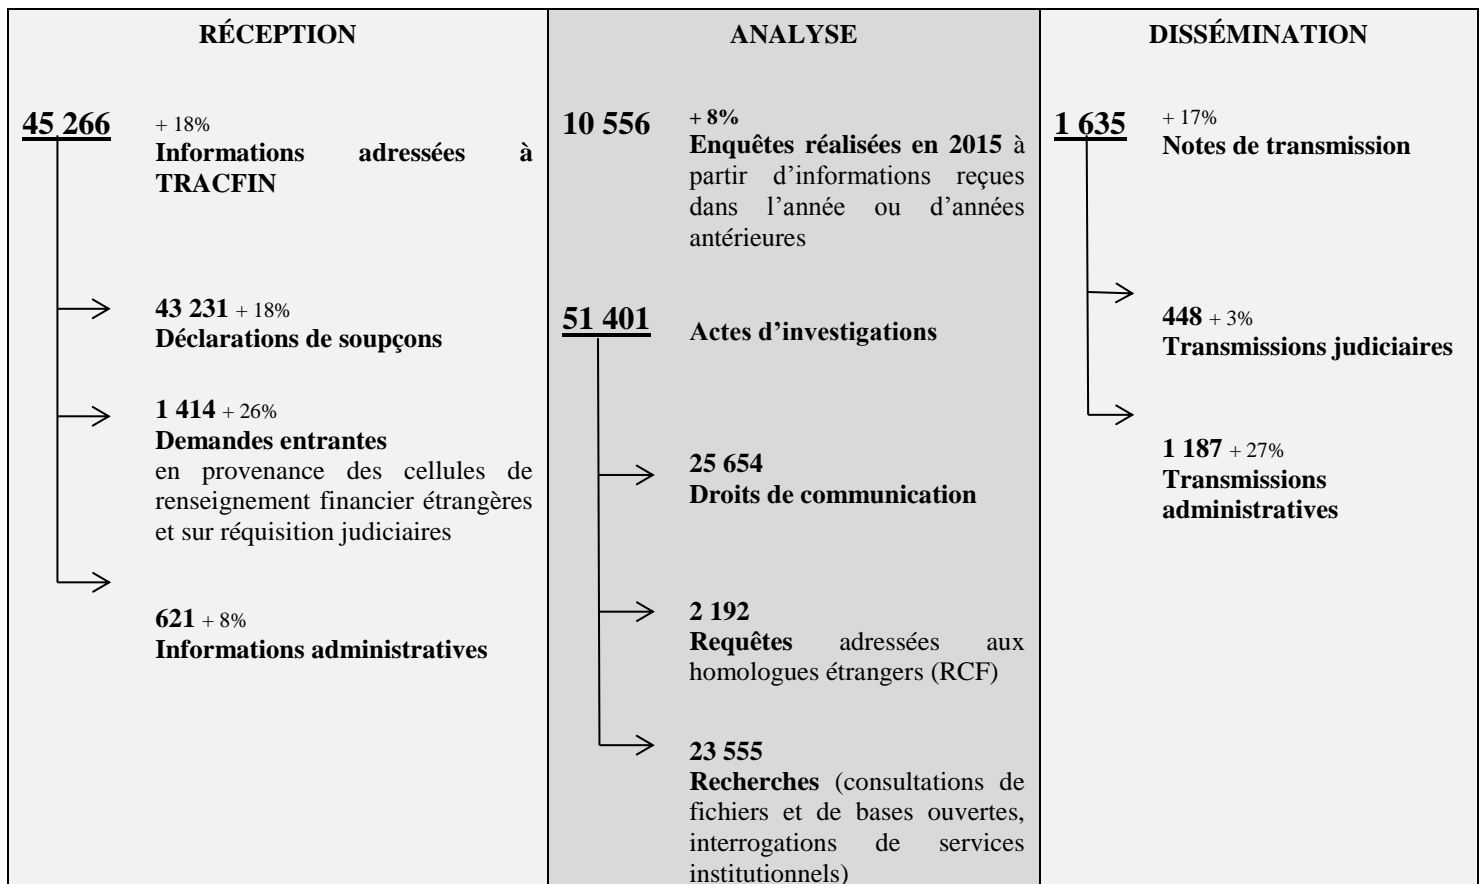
RÉCEPTION

45 266 + 18%
Informations adressées à TRACFIN

43 231 + 18%
Déclarations de soupçons

1 414 + 26%
Demandes entrantes
en provenance des cellules de renseignement financier étrangères et sur réquisition judiciaires

621 + 8%
Informations administratives

ANALYSE

10 556 + 8%
Enquêtes réalisées en 2015 à partir d'informations reçues dans l'année ou d'années antérieures

51 401
Actes d'investigations

25 654
Droits de communication

2 192
Requêtes adressées aux homologues étrangers (RCF)

23 555
Recherches (consultations de fichiers et de bases ouvertes, interrogations de services institutionnels)

DISSÉMINATION

1 635 + 17%
Notes de transmission

448 + 3%
Transmissions judiciaires

1 187 + 27%
Transmissions administratives